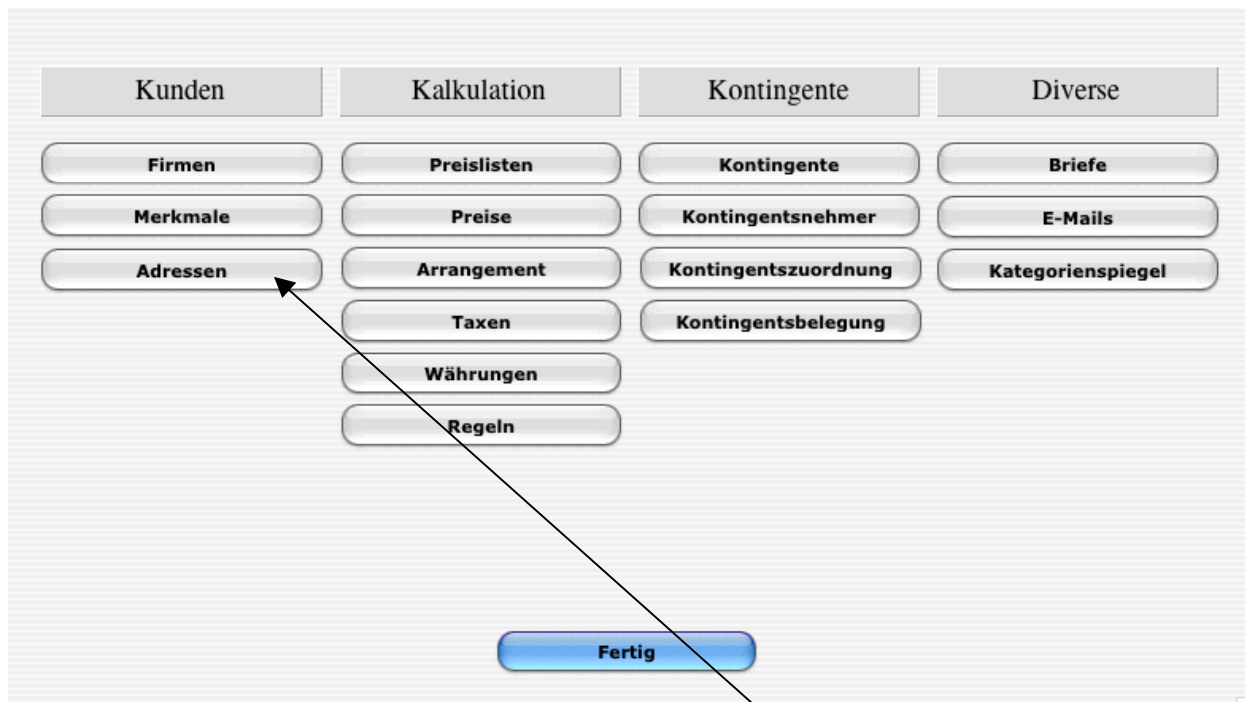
Kunden

Firmen

Merkmale

Adressen

Kalkulation

Preislisten

Preise

Arrangement

Taxen

Währungen

Regeln

Kontingente

Kontingente

Kontingentsnehmer

Kontingentszuordnung

Kontingentsbelegung

Diverse

Briefe

E-Mails

Kategorienspiegel

Fertig